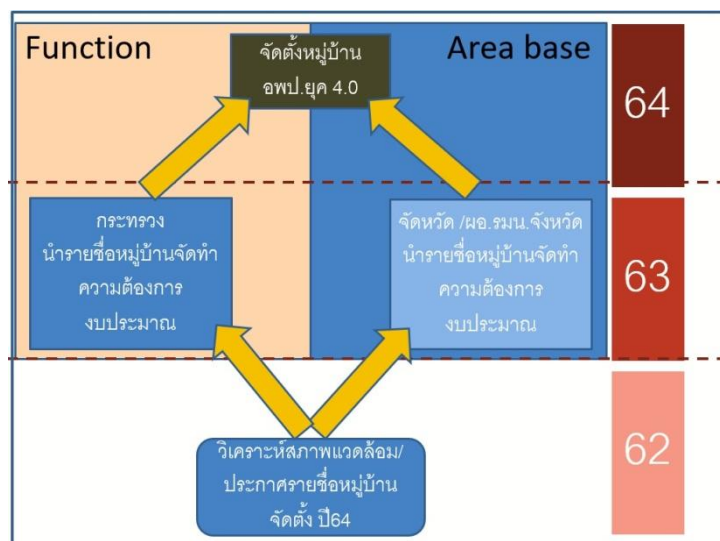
Function

จัดตั้งหมู่บ้าน อพป.ยุค 4.0

Area base

64

กระทรวง นำรายชื่อหมู่บ้านจัดทำ ความต้องการ งบประมาณ

จัดหวัด /ผอ.รมน.จังหวัด นำรายชื่อหมู่บ้านจัดทำ ความต้องการ งบประมาณ

63

วิเคราะห์สภาพแวดล้อม/ ประกาศรายชื่อหมู่บ้าน จัดตั้ง ปี64

62